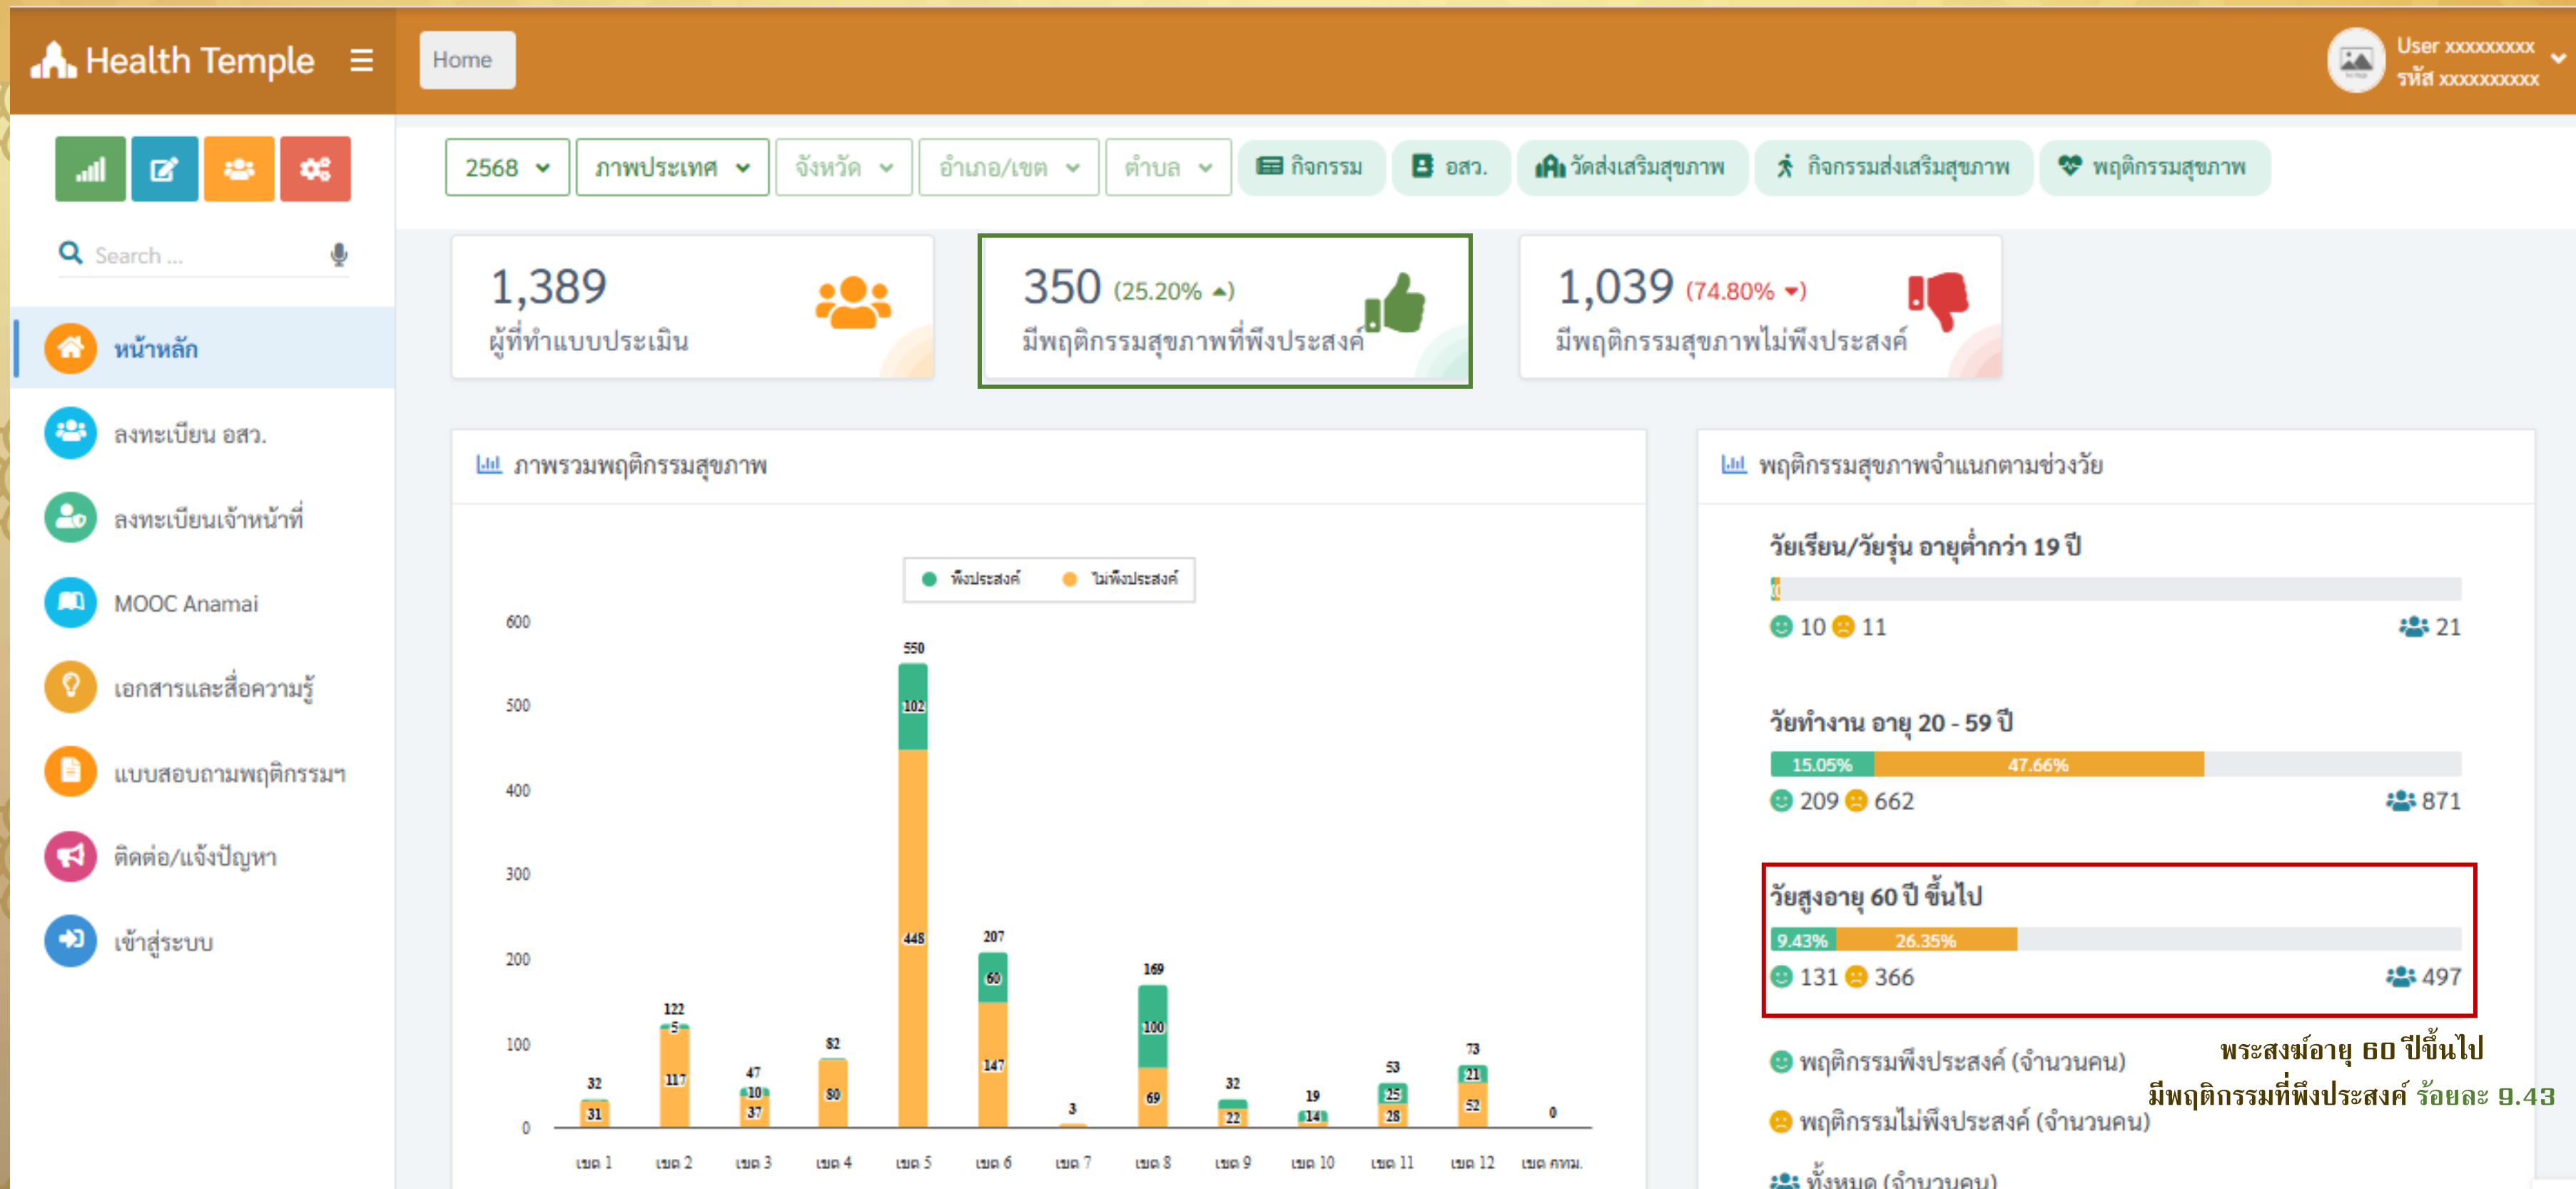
Health Temple ☰ Home

User xxxxxxxxx
รหัส xxxxxxxxx

Search ...

หน้าหลัก
ลงทะเบียน อสว.
ลงทะเบียนเจ้าหน้าที่
MOOC Anamai
เอกสารและสื่อความรู้
แบบสอบถามพฤติกรรมฯ
ติดต่อ/แจ้งปัญหา
เข้าสู่ระบบ

2568 | ภาพประเทศ | จังหวัด | อำเภอ/เขต | ตำบล | กิจกรรม | อสว. | วัดส่งเสริมสุขภาพ | กิจกรรมส่งเสริมสุขภาพ | พฤติกรรมสุขภาพ

1,389
ผู้ที่ทำแบบประเมิน

350 (25.20% ▲)
มีพฤติกรรมสุขภาพที่พึงประสงค์

1,039 (74.80% ▼)
มีพฤติกรรมสุขภาพไม่พึงประสงค์

ภาพรวมพฤติกรรมสุขภาพ

พึงประสงค์ ไม่พึงประสงค์

600
500
400
300
200
100
0

| | เขต 1 | เขต 2 | เขต 3 | เขต 4 | เขต 5 | เขต 6 | เขต 7 | เขต 8 | เขต 9 | เขต 10 | เขต 11 | เขต 12 | เขต กทม. |
|---|---|---|---|---|---|---|---|---|---|---|---|---|---|
| รวม | 32 | 122 | 47 | 82 | 550 | 207 | 3 | 169 | 32 | 19 | 53 | 73 | 0 |
| พึงประสงค์ | | 5 | 10 | | 102 | 60 | | 100 | | | 25 | 21 | |
| ไม่พึงประสงค์ | 31 | 117 | 37 | 80 | 448 | 147 | | 69 | 22 | 14 | 28 | 52 | |

พฤติกรรมสุขภาพจำแนกตามช่วงวัย

วัยเรียน/วัยรุ่น อายุต่ำกว่า 19 ปี
10 11 21

วัยทำงาน อายุ 20 - 59 ปี
15.05% 47.66%
209 662 871

วัยสูงอายุ 60 ปี ขึ้นไป
9.43% 26.35%
131 366 497

พฤติกรรมพึงประสงค์ (จำนวนคน)
พฤติกรรมไม่พึงประสงค์ (จำนวนคน)
ทั้งหมด (จำนวนคน)

พระสงฆ์อายุ 60 ปีขึ้นไป
มีพฤติกรรมที่พึงประสงค์ ร้อยละ 9.43